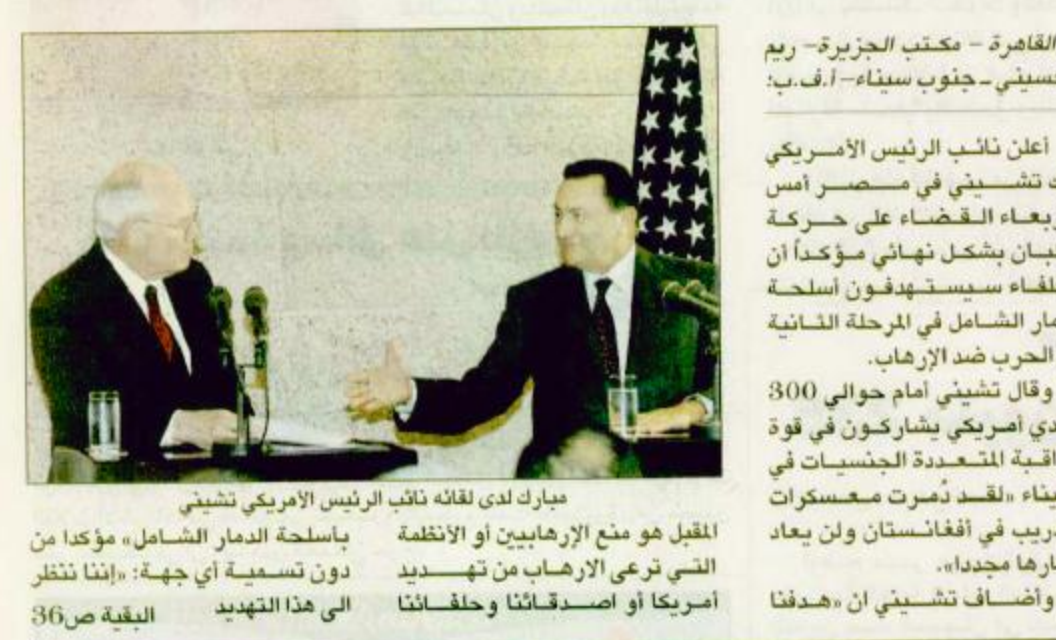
القاهرة - مكتب الجزيرة- ريم
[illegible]سيني - جنوب سيناء- أ.ف.ب:

أعلن نائب الرئيس الأمريكي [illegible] تشيني في مصر أمس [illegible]ربعاء القضاء على حركة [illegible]بان بشكل نهائي مؤكداً أن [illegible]لفاء سيستهدفون أسلحة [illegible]مار الشامل في المرحلة الثانية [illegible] الحرب ضد الإرهاب.

وقال تشيني أمام حوالي 300 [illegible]دي أمريكي يشاركون في قوة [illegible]اقبة المتعددة الجنسيات في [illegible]يناء «لقد دُمرت معسكرات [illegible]ريب في أفغانستان ولن يعاد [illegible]ارها مجدداً».

وأضاف تشيني ان «هدفنا

مبارك لدى لقائه نائب الرئيس الأمريكي تشيني

المقبل هو منع الإرهابيين أو الأنظمة التي ترعى الارهاب من تهديد أمريكا أو اصدقائنا وحلفائنا

باسلحة الدمار الشامل» مؤكدا من دون تسمية أي جهة: «إننا ننظر الى هذا التهديد

البقية ص36